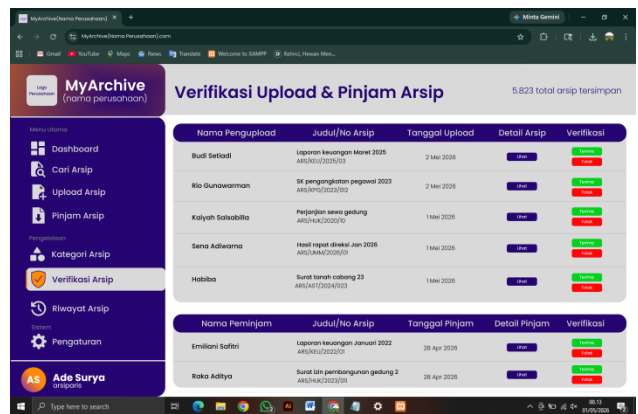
MyArchive(Nama Perusahaan) ×
+
Minta Gemini
MyArchive(Nama Perusahaan).com
Gmail YouTube Maps News Translate Welcome to XAMPP Kolnci, Hewan Men...

Logo Perusahaan
MyArchive
(nama perusahaan)

Verifikasi Upload & Pinjam Arsip
5.823 total arsip tersimpan

Menu Utama
Dashboard
Cari Arsip
Upload Arsip
Pinjam Arsip
Pengelolaan
Kategori Arsip
Verifikasi Arsip
Riwayat Arsip
Sistem
Pengaturan
AS
Ade Surya
arsiparis

| Nama Pengupload | Judul/No Arsip | Tanggal Upload | Detail Arsip | Verifikasi |
|---|---|---|---|---|
| Budi Setiadi | Laporan keuangan Maret 2025 ARS/KEU/2025/03 | 2 Mei 2026 | Lihat | Terima Tolak |
| Rio Gunawarman | SK pengangkatan pegawai 2023 ARS/KPG/2023/012 | 2 Mei 2026 | Lihat | Terima Tolak |
| Kalyah Salsabilla | Perjanjian sewa gedung ARS/HUK/2020/10 | 1 Mei 2026 | Lihat | Terima Tolak |
| Sena Adiwarna | Hasil rapat direksi Jan 2026 ARS/UMM/2026/01 | 1 Mei 2026 | Lihat | Terima Tolak |
| Habiba | Surat tanah cabang 23 ARS/AST/2024/023 | 1 Mei 2026 | Lihat | Terima Tolak |

| Nama Peminjam | Judul/No Arsip | Tanggal Pinjam | Detail Pinjam | Verifikasi |
|---|---|---|---|---|
| Emiliani Safitri | Laporan keuangan Januari 2022 ARS/KEU/2022/01 | 28 Apr 2026 | Lihat | Terima Tolak |
| Raka Aditya | Surat izin pembangunan gedung 2 ARS/HUK/2023/011 | 28 Apr 2026 | Lihat | Terima Tolak |

Type here to search
00.13
01/05/2026